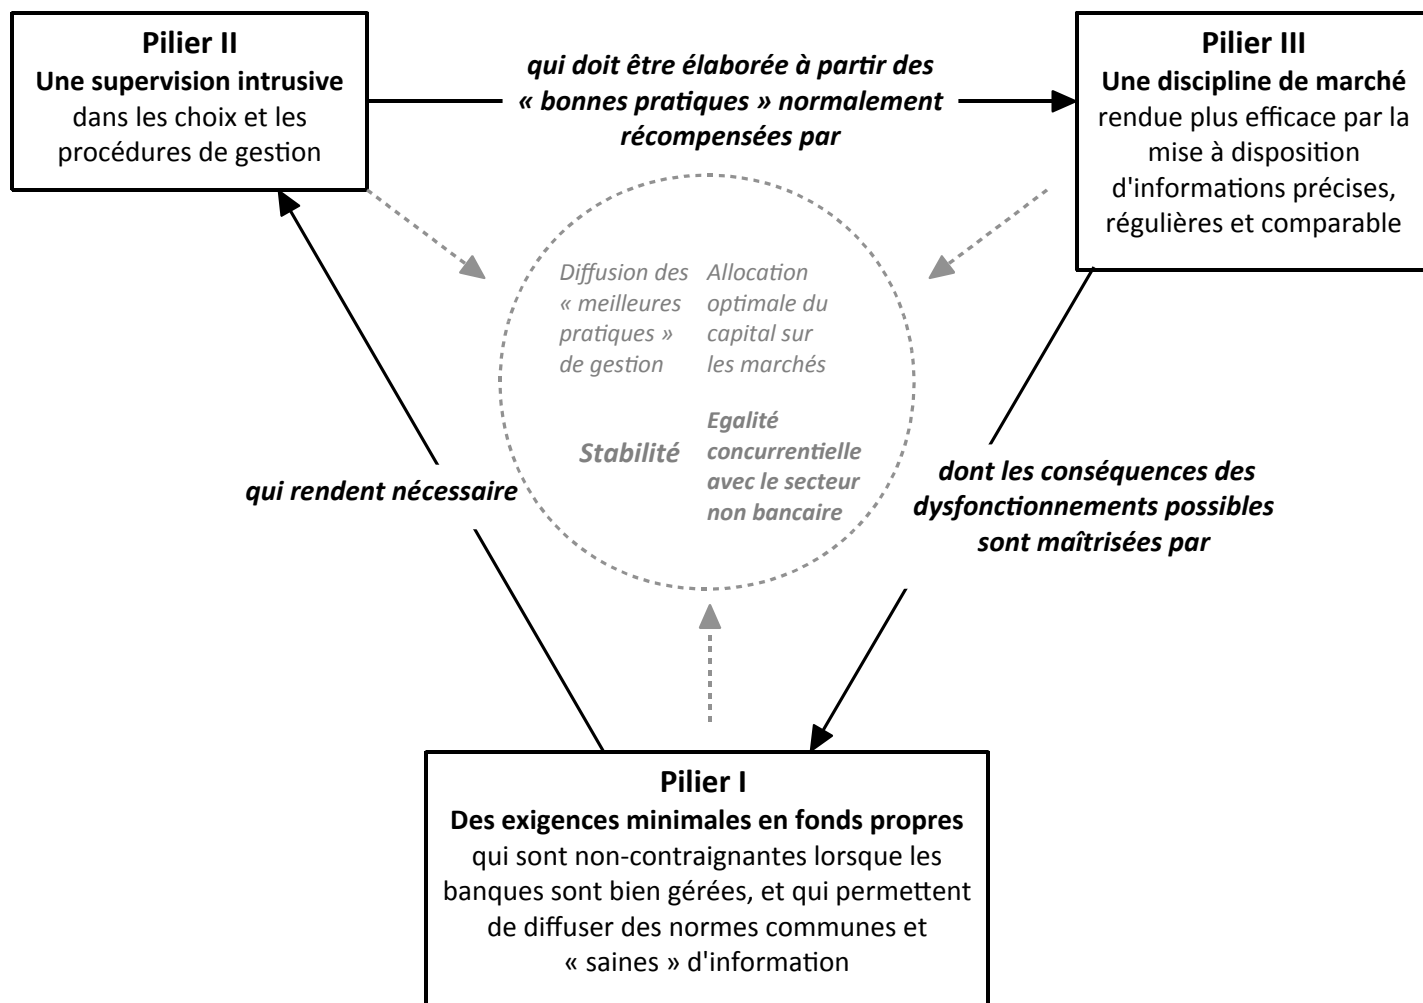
Pilier II
Une supervision intrusive
dans les choix et les procédures de gestion

qui doit être élaborée à partir des « bonnes pratiques » normalement récompensées par

Pilier III
Une discipline de marché
rendue plus efficace par la mise à disposition d'informations précises, régulières et comparable

Diffusion des « meilleures pratiques » de gestion

Allocation optimale du capital sur les marchés

Stabilité

Egalité concurrentielle avec le secteur non bancaire

qui rendent nécessaire

dont les conséquences des dysfonctionnements possibles sont maîtrisées par

Pilier I
Des exigences minimales en fonds propres
qui sont non-contraignantes lorsque les banques sont bien gérées, et qui permettent de diffuser des normes communes et « saines » d'information